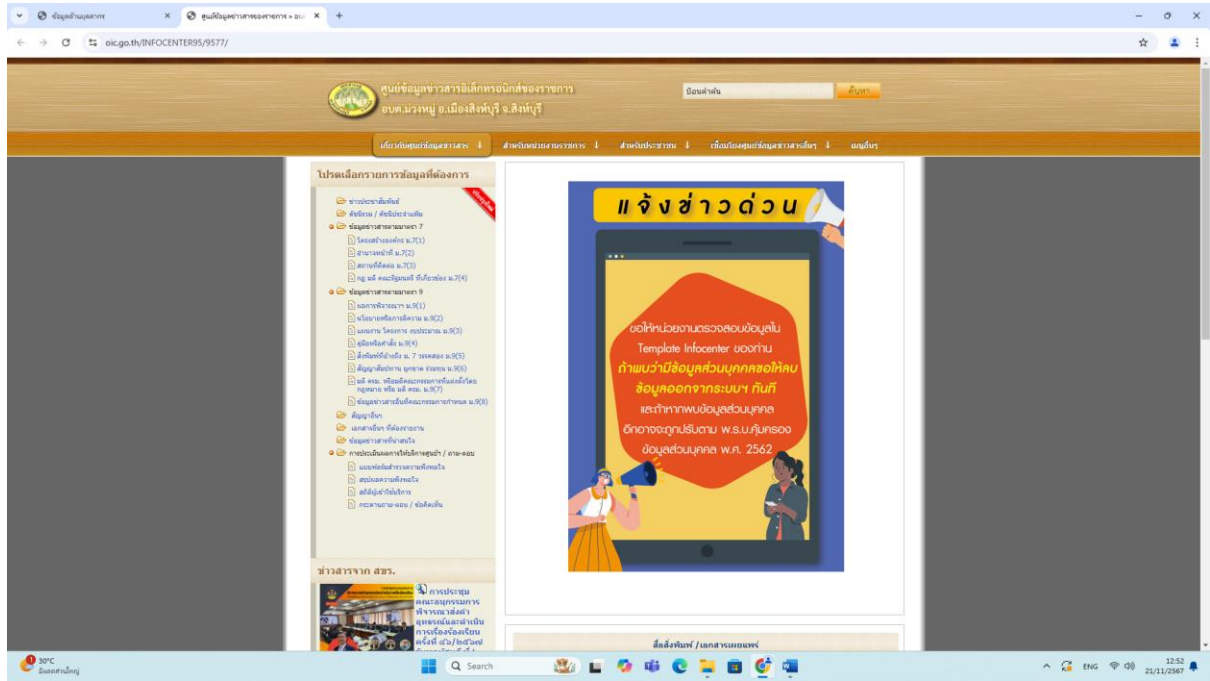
ข้อมูลด้านบุคลากร
ศูนย์ข้อมูลข่าวสารของราชการ » อบ
oic.go.th/INFOCENTER95/9577/

ศูนย์ข้อมูลข่าวสารอิเล็กทรอนิกส์ของราชการ
อบต.ม่วงหมู่ อ.เมืองสิงห์บุรี จ.สิงห์บุรี

ป้อนคำค้น
ค้นหา

เกี่ยวกับศูนย์ข้อมูลข่าวสาร | สำหรับหน่วยงานราชการ | สำหรับประชาชน | เชื่อมโยงศูนย์ข้อมูลข่าวสารอื่นๆ | เมนูอื่นๆ

โปรดเลือกรายการข้อมูลที่ต้องการ

ข่าวประชาสัมพันธ์
คู่มือประชาชน / คู่มือประจำเล่ม
ข้อมูลข่าวสารตามมาตรา 7
โครงสร้างองค์กร ม.7(1)
อำนาจหน้าที่ ม.7(2)
สถานที่ติดต่อ ม.7(3)
กฎ มติ ครม.ข้อบังคับ ที่เกี่ยวข้อง ม.7(4)
ข้อมูลข่าวสารตามมาตรา 9
ผลการพิจารณา ม.9(1)
นโยบายหรือการตีความ ม.9(2)
แผนงาน โครงการ งบประมาณ ม.9(3)
คู่มือหรือคำสั่ง ม.9(4)
สิ่งพิมพ์ที่อ้างถึง ม. 7 วรรคสอง ม.9(5)
สัญญาสัมปทาน ผูกขาด ร่วมทุน ม.9(6)
มติ ครม. หรือมติคณะกรรมการที่แต่งตั้งโดยกฎหมาย หรือ มติ ครม. ม.9(7)
ข้อมูลข่าวสารอื่นที่คณะกรรมการกำหนด ม.9(8)
สัญญาอื่นๆ
เอกสารอื่นๆ ที่ต้องการ
ข้อมูลข่าวสารที่น่าสนใจ
การประเมินผลการให้บริการศูนย์ฯ / ถาม-ตอบ
แบบฟอร์มสำรวจความพึงพอใจ
สรุปผลความพึงพอใจ
สถิติผู้เข้าใช้บริการ
กระดานถาม-ตอบ / ข้อคิดเห็น

ข่าวสารจาก สขร.
การประชุมคณะอนุกรรมการพิจารณาสั่งคำอุทธรณ์และดำเนินการเรื่องร้องเรียน ครั้งที่ ๔๖/๒๕๖๗

แจ้งข่าวด่วน
ขอให้หน่วยงานตรวจสอบข้อมูลใน Template Infocenter ของท่าน
ถ้าพบว่ามีข้อมูลส่วนบุคคลขอให้ลบข้อมูลออกจากระบบฯ ทันที
และถ้าหากพบข้อมูลส่วนบุคคล อาจจะถูกปรับตาม พ.ร.บ.คุ้มครองข้อมูลส่วนบุคคล พ.ศ. 2562

สื่อสิ่งพิมพ์ / เอกสารเผยแพร่

30°C
มีเมฆเป็นส่วนใหญ่
Search
ENG
12:52
21/11/2567